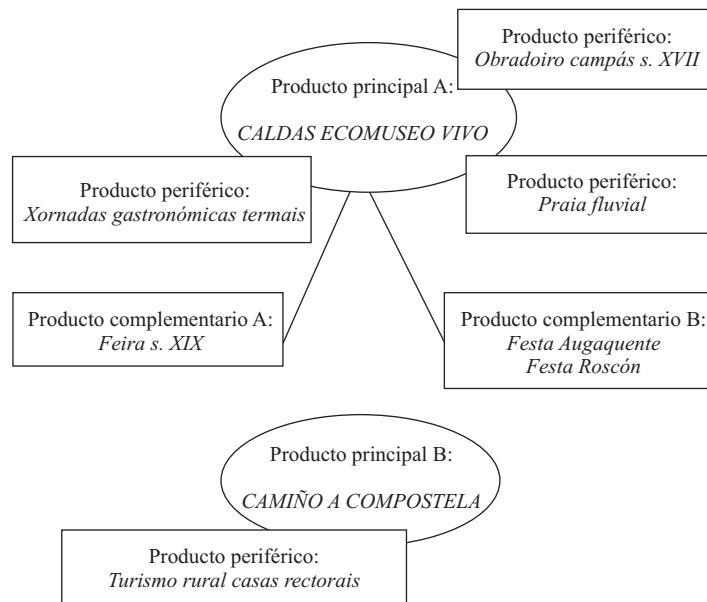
Producto periférico:
*Obradoiro campás s. XVII*

Producto principal A:
*CALDAS ECOMUSEO VIVO*

Producto periférico:
*Xornadas gastronómicas termais*

Producto periférico:
*Praia fluvial*

Producto complementario A:
*Feira s. XIX*

Producto complementario B:
*Festa Augaquente*
*Festa Roscón*

Producto principal B:
*CAMIÑO A COMPOSTELA*

Producto periférico:
*Turismo rural casas rectorais*